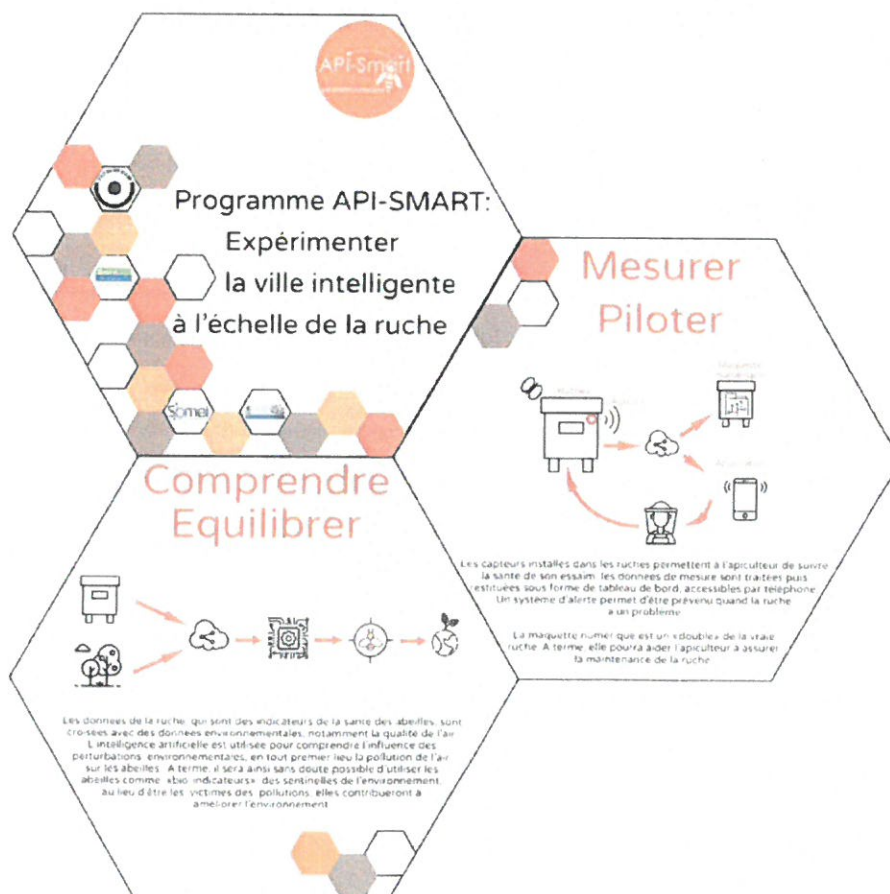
API-Smart

Programme API-SMART:
Expérimenter
la ville intelligente
à l'échelle de la ruche

Somai

Mesurer
Piloter

Ruches

Maquette numérique

Apiculteur

Les capteurs installés dans les ruches permettent à l'apiculteur de suivre la santé de son essaim. Les données de mesure sont traitées puis restituées sous forme de tableau de bord, accessibles par téléphone. Un système d'alerte permet d'être prévenu quand la ruche a un problème.

La maquette numérique est un «double» de la vraie ruche. A terme, elle pourra aider l'apiculteur à assurer la maintenance de la ruche.

Comprendre
Equilibrer

Les données de la ruche, qui sont des indicateurs de la santé des abeilles, sont croisées avec des données environnementales, notamment la qualité de l'air. L'intelligence artificielle est utilisée pour comprendre l'influence des perturbations environnementales, en tout premier lieu la pollution de l'air sur les abeilles. A terme, il sera ainsi sans doute possible d'utiliser les abeilles comme «bio indicateurs» des sentinelles de l'environnement. au lieu d'être les victimes des pollutions, elles contribueront à améliorer l'environnement.